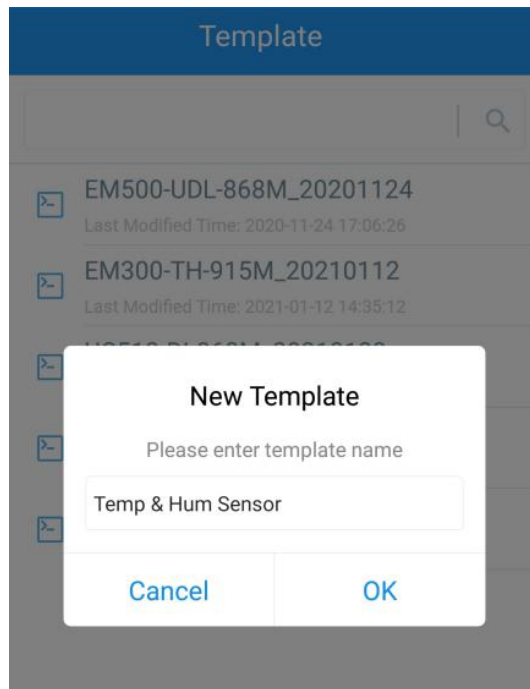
Template

EM500-UDL-868M_20201124
Last Modified Time: 2020-11-24 17:06:26

EM300-TH-915M_20210112
Last Modified Time: 2021-01-12 14:35:12

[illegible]

New Template

Please enter template name

Temp & Hum Sensor

Cancel

OK